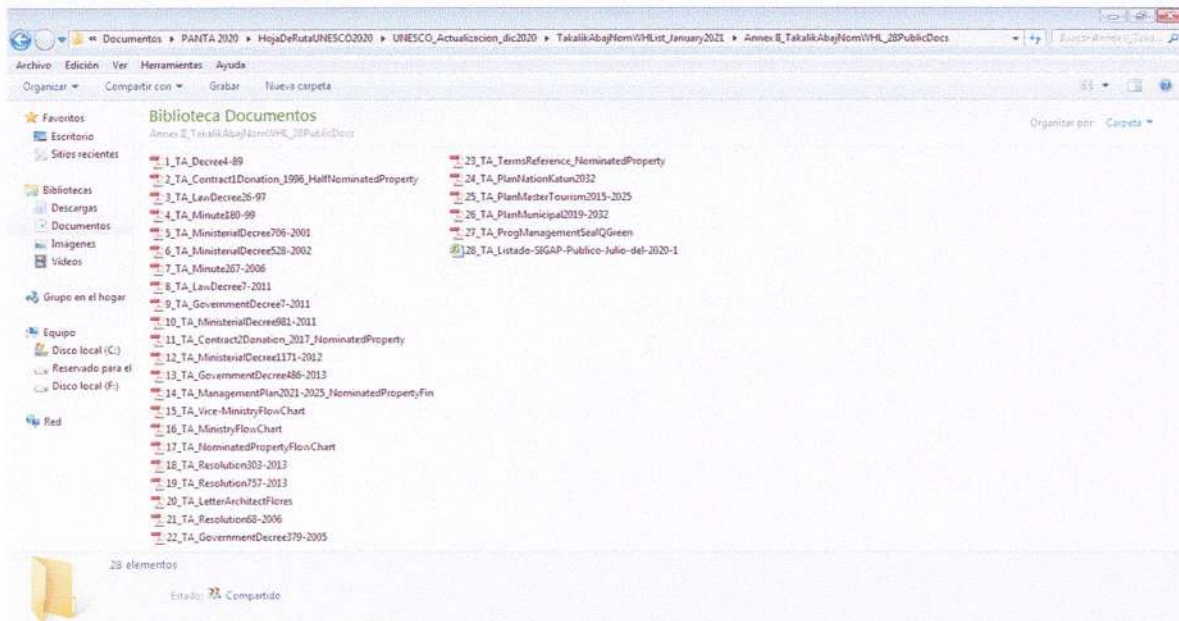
« Documentos ▸ PANTA 2020 ▸ HojaDeRutaUNESCO2020 ▸ UNESCO_Actualizacion_dic2020 ▸ TakalikAbajNomWHList_January2021 ▸ Annex8_TakalikAbajNomWHL_28PublicDocs

Buscar Annex8_Taka...

Archivo Edición Ver Herramientas Ayuda

Organizar ▾ Compartir con ▾ Grabar Nueva carpeta

Favoritos
Escritorio
Sitios recientes

Bibliotecas
Descargas
Documentos
Imágenes
Vídeos

Grupo en el hogar

Equipo
Disco local (C:)
Reservado para el
Disco local (F:)

Red

Biblioteca Documentos
Annex8_TakalikAbajNomWHL_28PublicDocs

Organizar por: Carpeta ▾

1_TA_Decree4-89
2_TA_Contract1Donation_1996_HalfNominatedProperty
3_TA_LawDecree26-97
4_TA_Minute180-99
5_TA_MinisterialDecree706-2001
6_TA_MinisterialDecree528-2002
7_TA_Minute267-2006
8_TA_LawDecree7-2011
9_TA_GovernmentDecree7-2011
10_TA_MinisterialDecree981-2011
11_TA_Contract2Donation_2017_NominatedProperty
12_TA_MinisterialDecree1171-2012
13_TA_GovernmentDecree486-2013
14_TA_ManagementPlan2021-2025_NominatedPropertyFin
15_TA_Vice-MinistryFlowChart
16_TA_MinistryFlowChart
17_TA_NominatedPropertyFlowChart
18_TA_Resolution303-2013
19_TA_Resolution757-2013
20_TA_LetterArchitectFlores
21_TA_Resolution68-2006
22_TA_GovernmentDecree379-2005
23_TA_TermsReference_NominatedProperty
24_TA_PlanNationKatun2032
25_TA_PlanMasterTourism2015-2025
26_TA_PlanMunicipal2019-2032
27_TA_ProgManagementSealQGreen
28_TA_Listado-SIGAP-Publico-Julio-del-2020-1

28 elementos

Estado: Compartido